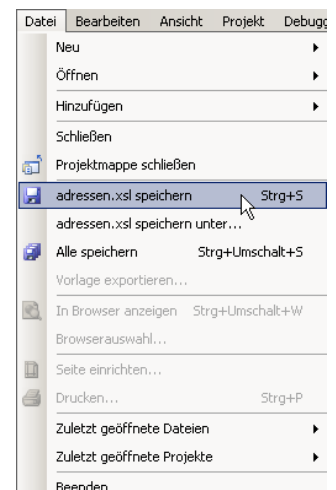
Datei Bearbeiten Ansicht Projekt Debugg

Neu
Öffnen
Hinzufügen
Schließen
Projektmappe schließen
adressen.xsl speichern Strg+S
adressen.xsl speichern unter...
Alle speichern Strg+Umschalt+S
Vorlage exportieren...
In Browser anzeigen Strg+Umschalt+W
Browserauswahl...
Seite einrichten...
Drucken... Strg+P
Zuletzt geöffnete Dateien
Zuletzt geöffnete Projekte
Beenden